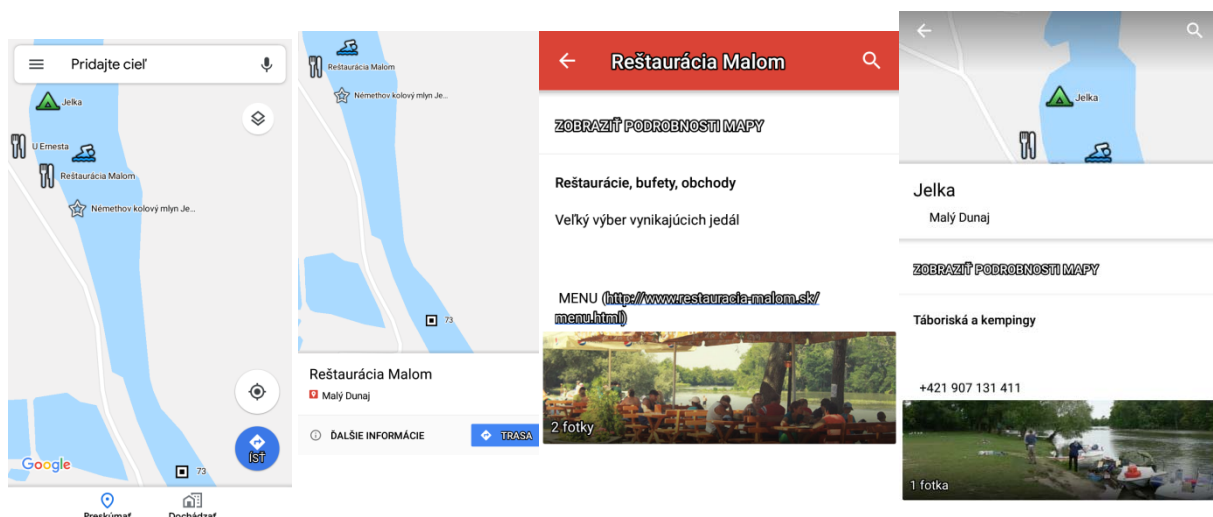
Pridajte cieľ

Jelka

U Ernesta

Reštaurácia Malom

Némethov kolový mlyn Je...

Google

73

ÍSŤ

Preskúmať

Dochádzať

Reštaurácia Malom

Némethov kolový mlyn Je...

73

Reštaurácia Malom

Malý Dunaj

ĎALŠIE INFORMÁCIE

TRASA

Reštaurácia Malom

ZOBRAZIŤ PODROBNOSTI MAPY

Reštaurácie, bufety, obchody

Veľký výber vynikajúcich jedál

MENU (http://www.restauracia-malom.sk/menu.html)

2 fotky

Jelka

Jelka

Malý Dunaj

ZOBRAZIŤ PODROBNOSTI MAPY

Táboriská a kempingy

+421 907 131 411

1 fotka